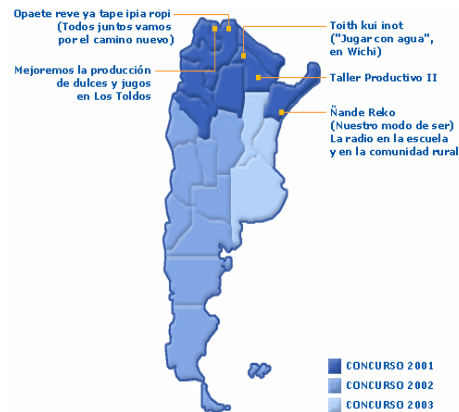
Opaete reve ya tape ipia ropi
(Todos juntos vamos
por el camino nuevo)

Mejoremos la producción
de dulces y jugos
en Los Toldos

Toith kui inot
("Jugar con agua",
en Wichi)

Taller Productivo II

Ñande Reko
(Nuestro modo de ser)
La radio en la escuela
y en la comunidad rural

CONCURSO 2001
CONCURSO 2002
CONCURSO 2003